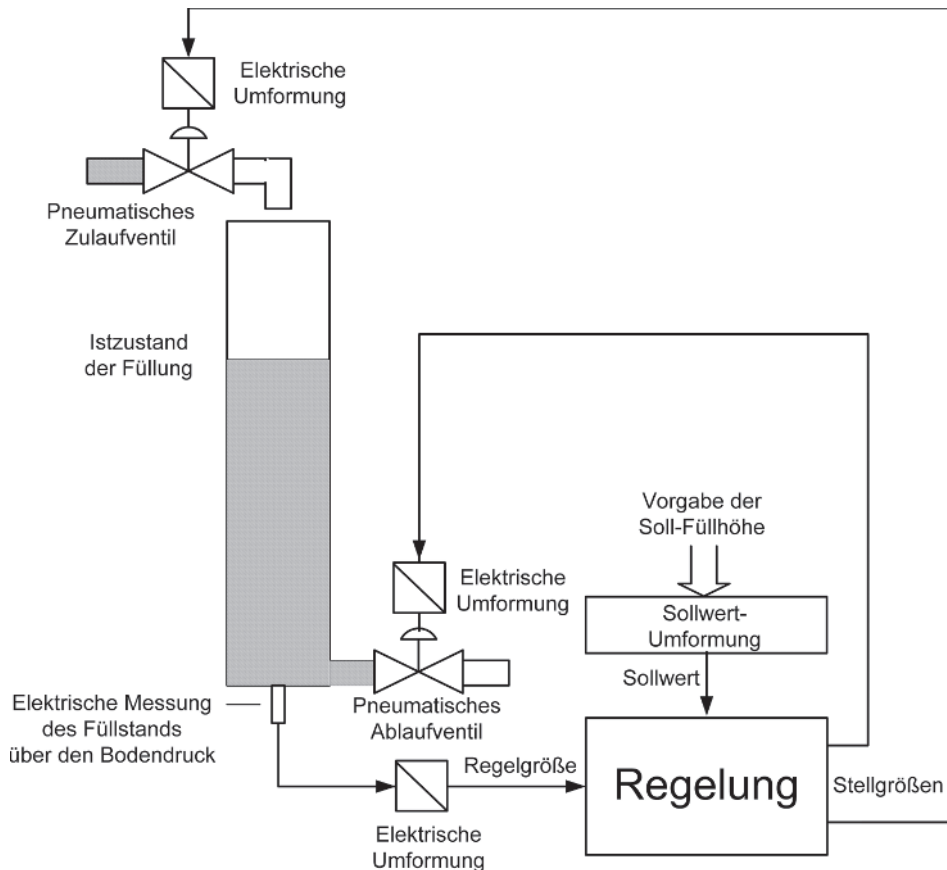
Elektrische Umformung

Pneumatisches Zulaufventil

Istzustand der Füllung

Vorgabe der Soll-Füllhöhe

Elektrische Umformung

Sollwert-Umformung

Sollwert

Elektrische Messung des Füllstands über den Bodendruck

Pneumatisches Ablaufventil

Regelgröße

Regelung

Stellgrößen

Elektrische Umformung